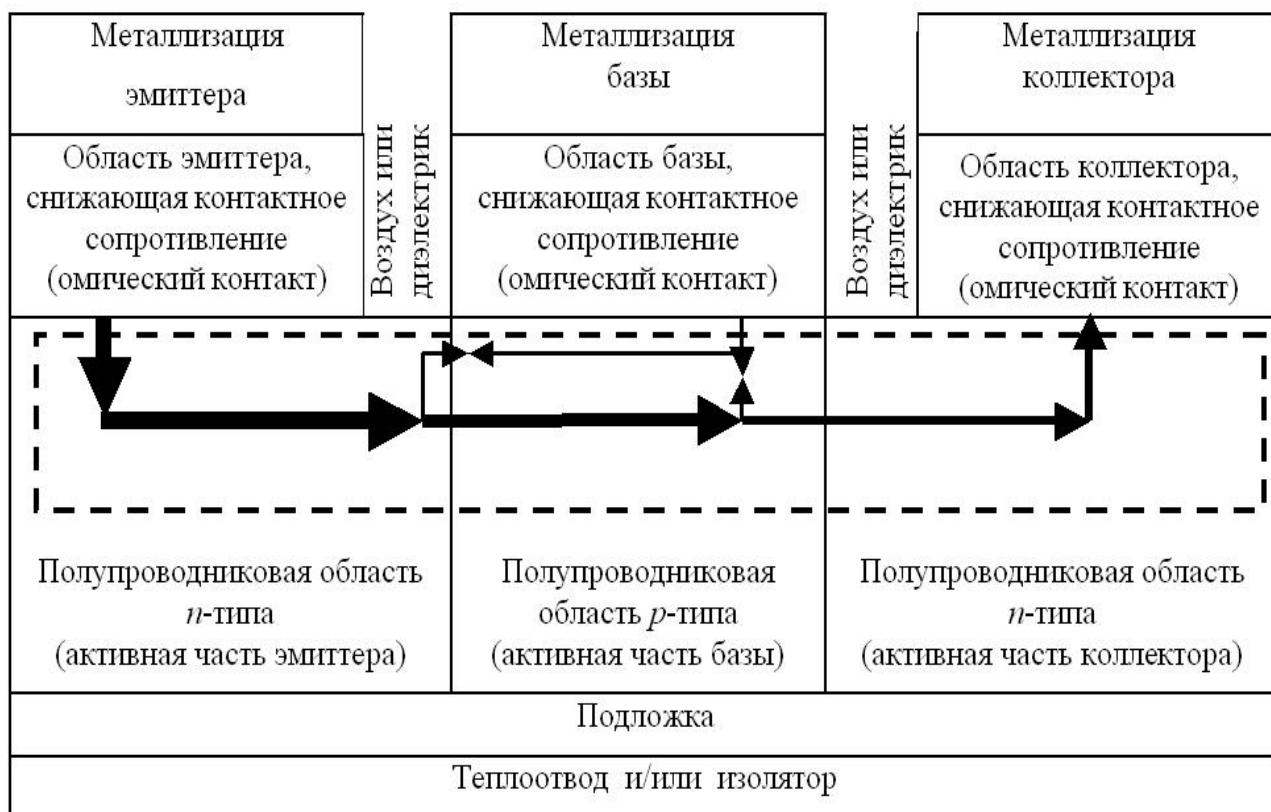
Металлизация эмиттера

Воздух или диэлектрик

Металлизация базы

Воздух или диэлектрик

Металлизация коллектора

Область эмиттера, снижающая контактное сопротивление (омический контакт)

Область базы, снижающая контактное сопротивление (омический контакт)

Область коллектора, снижающая контактное сопротивление (омический контакт)

Полупроводниковая область $n$-типа (активная часть эмиттера)

Полупроводниковая область $p$-типа (активная часть базы)

Полупроводниковая область $n$-типа (активная часть коллектора)

Подложка

Теплоотвод и/или изолятор